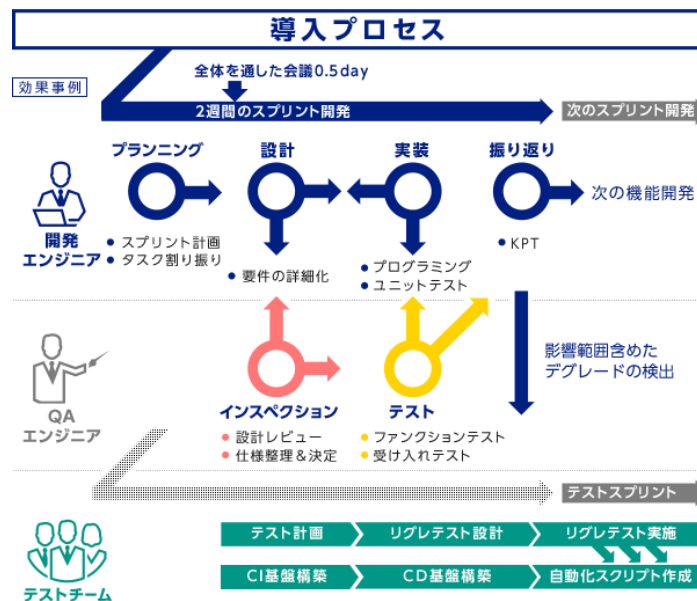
導入プロセス

効果事例

全体を通した会議0.5day

2週間のスプリント開発

次のスプリント開発

プランニング

設計

実装

振り返り

次の機能開発

開発エンジニア

● スプリント計画
● タスク割り振り

● 要件の詳細化

● プログラミング
● ユニットテスト

● KPT

影響範囲含めたデグレードの検出

QAエンジニア

インスペクション

● 設計レビュー
● 仕様整理＆決定

テスト

● ファンクションテスト
● 受け入れテスト

テストスプリント

テストチーム

テスト計画

リグレテスト設計

リグレテスト実施

CI基盤構築

CD基盤構築

自動化スクリプト作成